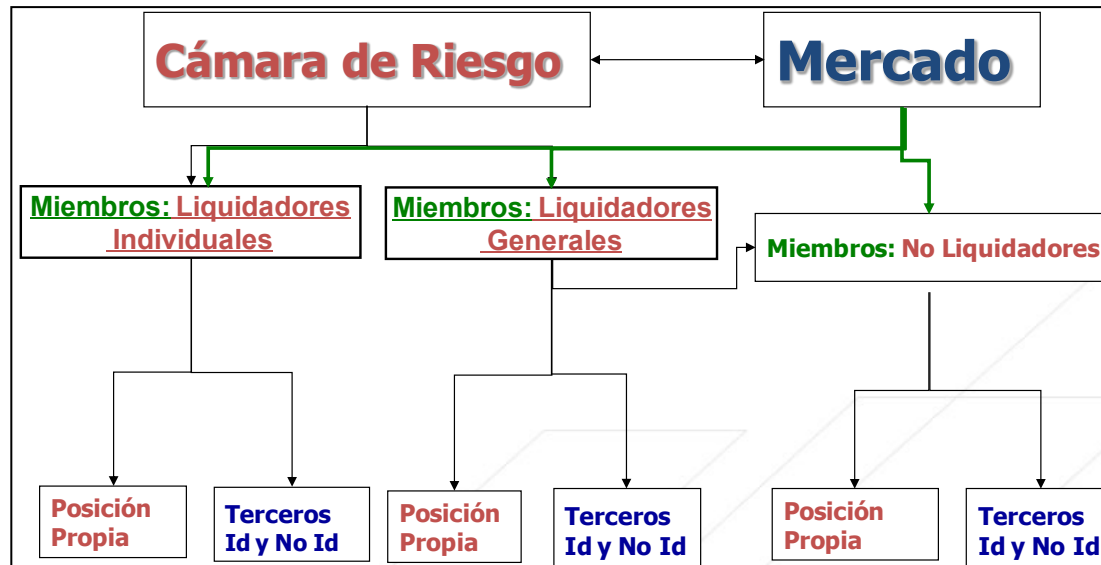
Cámara de Riesgo

Mercado

Miembros: Liquidadores Individuales

Miembros: Liquidadores Generales

Miembros: No Liquidadores

Posición Propia

Terceros Id y No Id

Posición Propia

Terceros Id y No Id

Posición Propia

Terceros Id y No Id